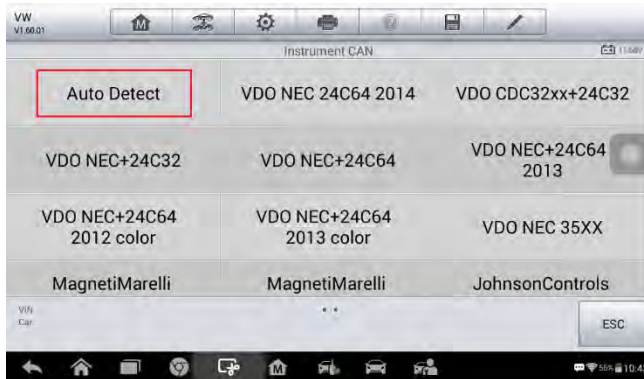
VW
V1.60.01

Instrument CAN

11.44V

| Auto Detect | VDO NEC 24C64 2014 | VDO CDC32xx+24C32 |
|---|---|---|
| VDO NEC+24C32 | VDO NEC+24C64 | VDO NEC+24C64 2013 |
| VDO NEC+24C64 2012 color | VDO NEC+24C64 2013 color | VDO NEC 35XX |
| MagnetiMarelli | MagnetiMarelli | JohnsonControls |

VIN
Car

ESC

56% 10:4